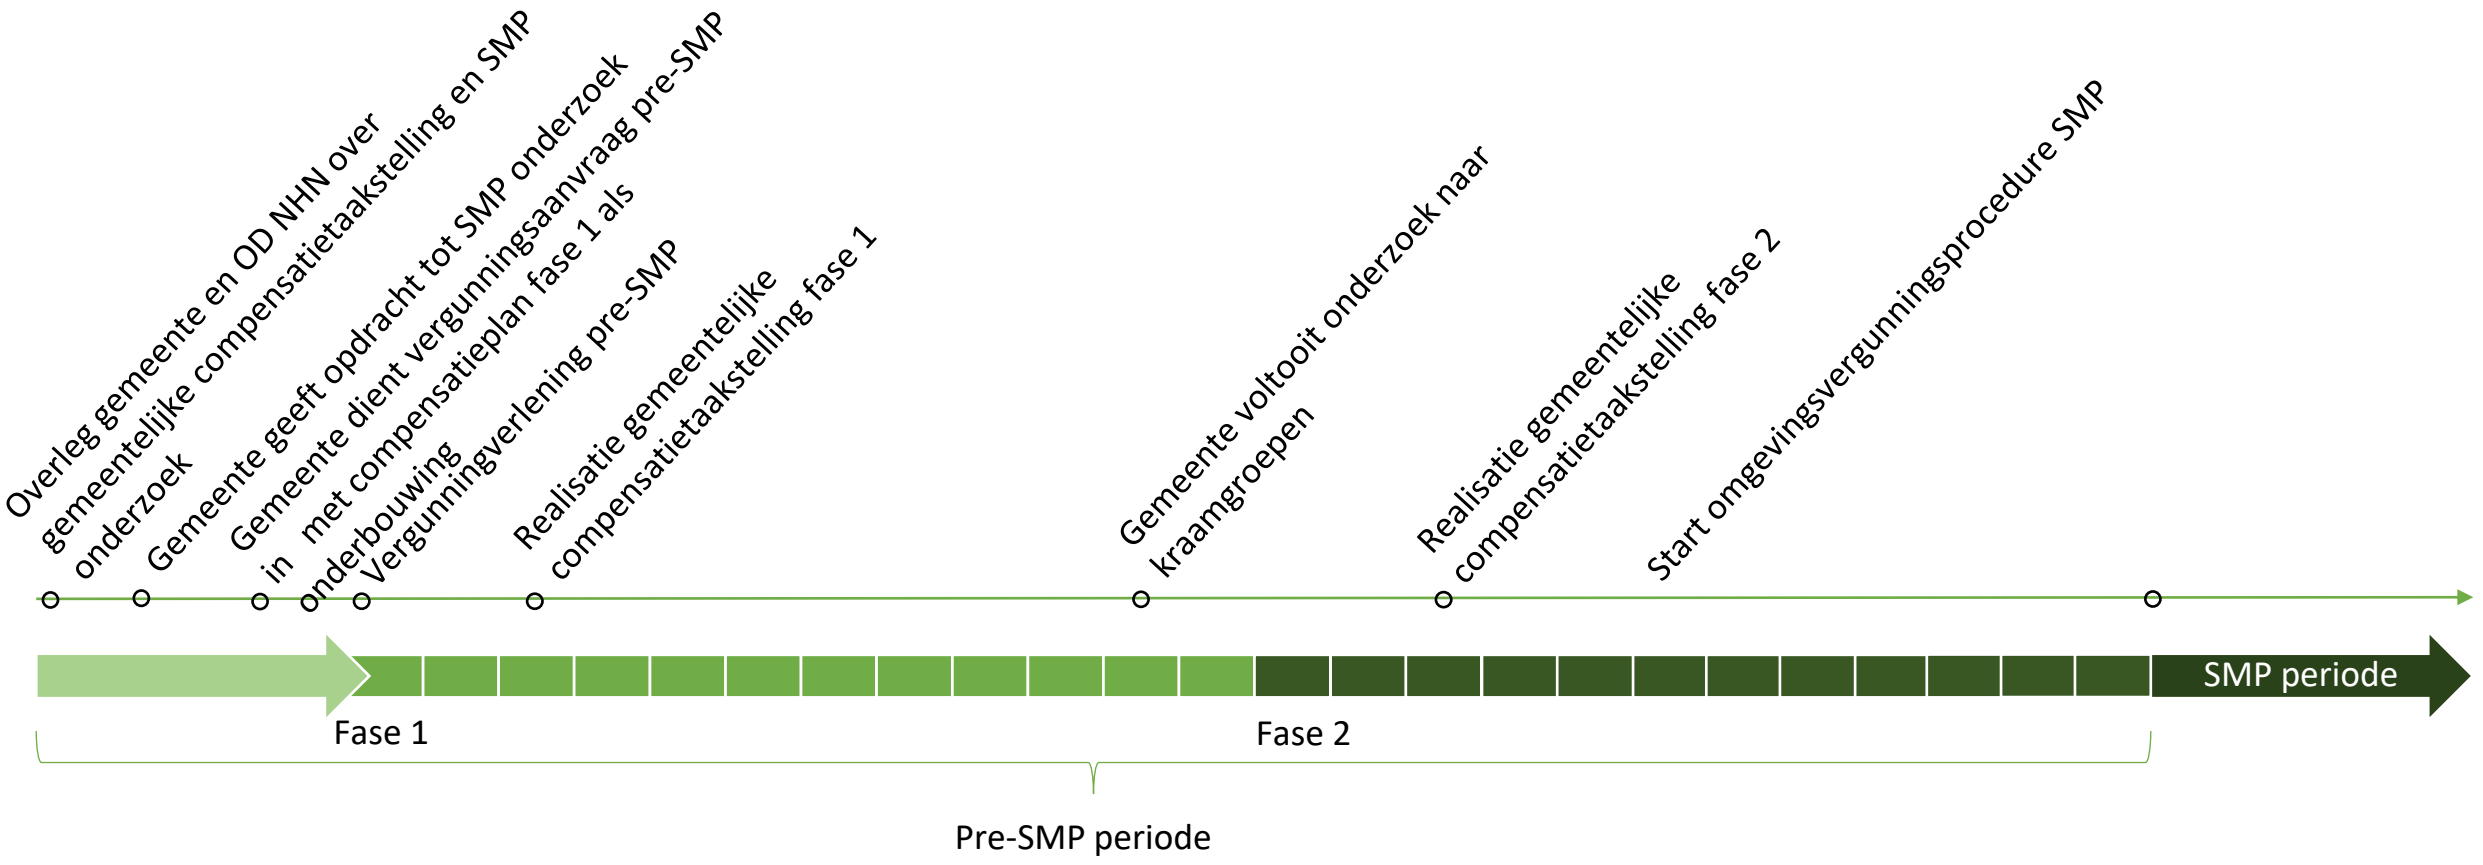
Overleg gemeente en OD NHN over gemeentelijke compensatietaakstelling en SMP onderzoek

Gemeente geeft opdracht tot SMP onderzoek

Gemeente dient vergunningsaanvraag pre-SMP in met compensatieplan fase 1 als onderbouwing

Vergunningverlening pre-SMP

Realisatie gemeentelijke compensatietaakstelling fase 1

Gemeente voltooit onderzoek naar kraamgroepen

Realisatie gemeentelijke compensatietaakstelling fase 2

Start omgevingsvergunningsprocedure SMP

SMP periode

Fase 1

Fase 2

Pre-SMP periode